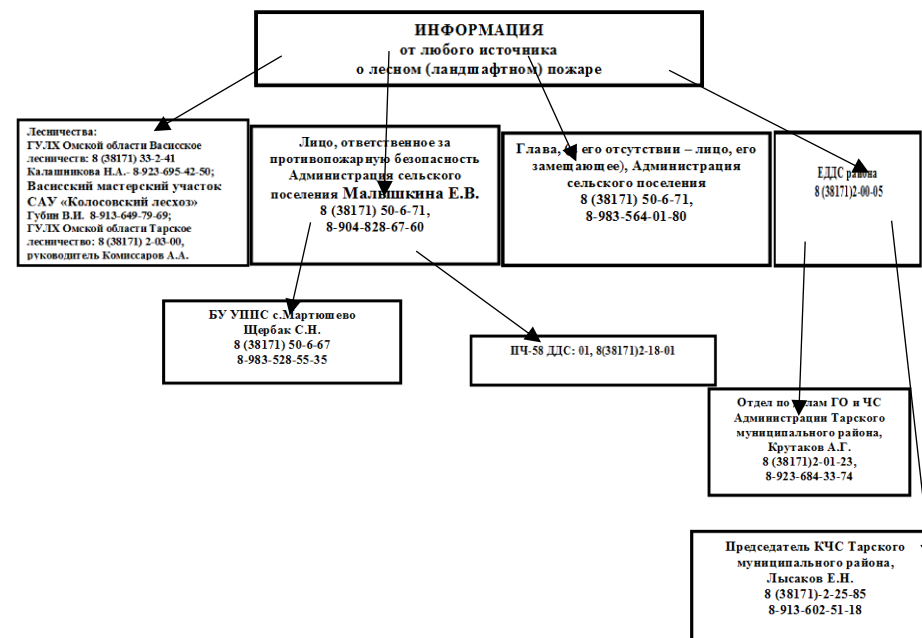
ИНФОРМАЦИЯ
от любого источника
о лесном (ландшафтном) пожаре

Лесничества:
ГУЛХ Омской области Васисское лесничество: 8 (38171) 33-2-41
Калашникова Н.А.- 8-923-695-42-50;
Васисский мастерский участок САУ «Колосовский лесхоз»
Губин В.И. 8-913-649-79-69;
ГУЛХ Омской области Тарское лесничество: 8 (38171) 2-03-00, руководитель Комиссаров А.А.

Лицо, ответственное за противопожарную безопасность Администрация сельского поселения Малышкина Е.В.
8 (38171) 50-6-71,
8-904-828-67-60

Глава, (в его отсутствии – лицо, его замещающее), Администрация сельского поселения
8 (38171) 50-6-71,
8-983-564-01-80

ЕДДС района
8 (38171)2-00-05

БУ УППС с.Мартюшево
Щербак С.Н.
8 (38171) 50-6-67
8-983-528-55-35

ПЧ-58 ДДС: 01, 8(38171)2-18-01

Отдел по делам ГО и ЧС Администрации Тарского муниципального района,
Крутаков А.Г.
8 (38171)2-01-23,
8-923-684-33-74

Председатель КЧС Тарского муниципального района,
Лысаков Е.Н.
8 (38171)-2-25-85
8-913-602-51-18